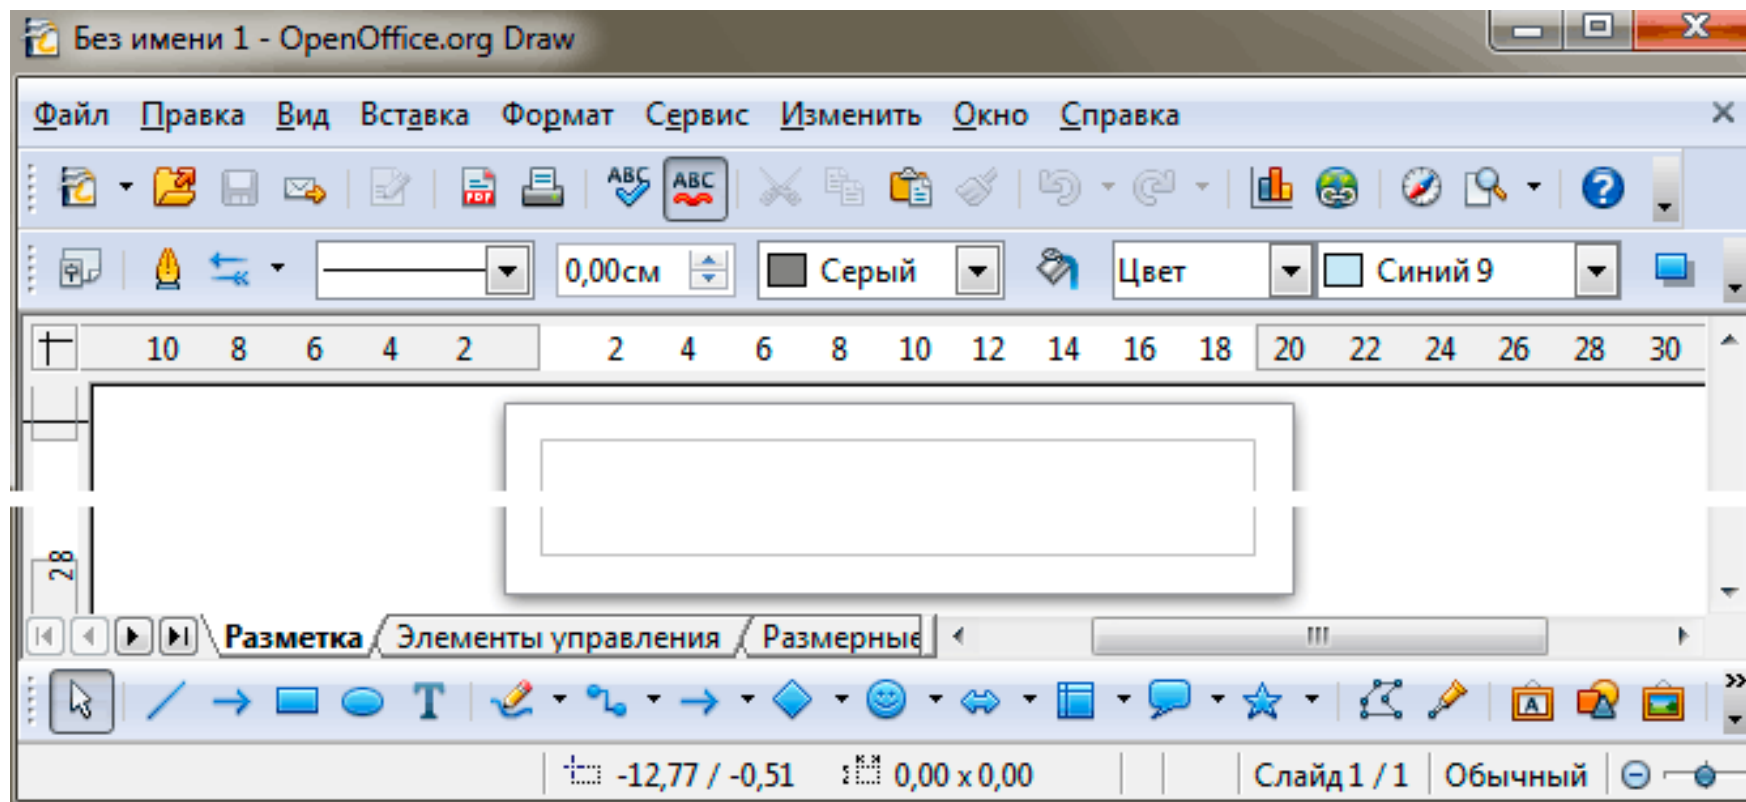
Без имени 1 - OpenOffice.org Draw

Файл Правка Вид Вставка Формат Сервис Изменить Окно Справка

0,00см
Серый
Цвет
Синий 9

10 8 6 4 2 2 4 6 8 10 12 14 16 18 20 22 24 26 28 30

28

Разметка Элементы управления Размерные

-12,77 / -0,51 0,00 x 0,00 Слайд 1 / 1 Обычный